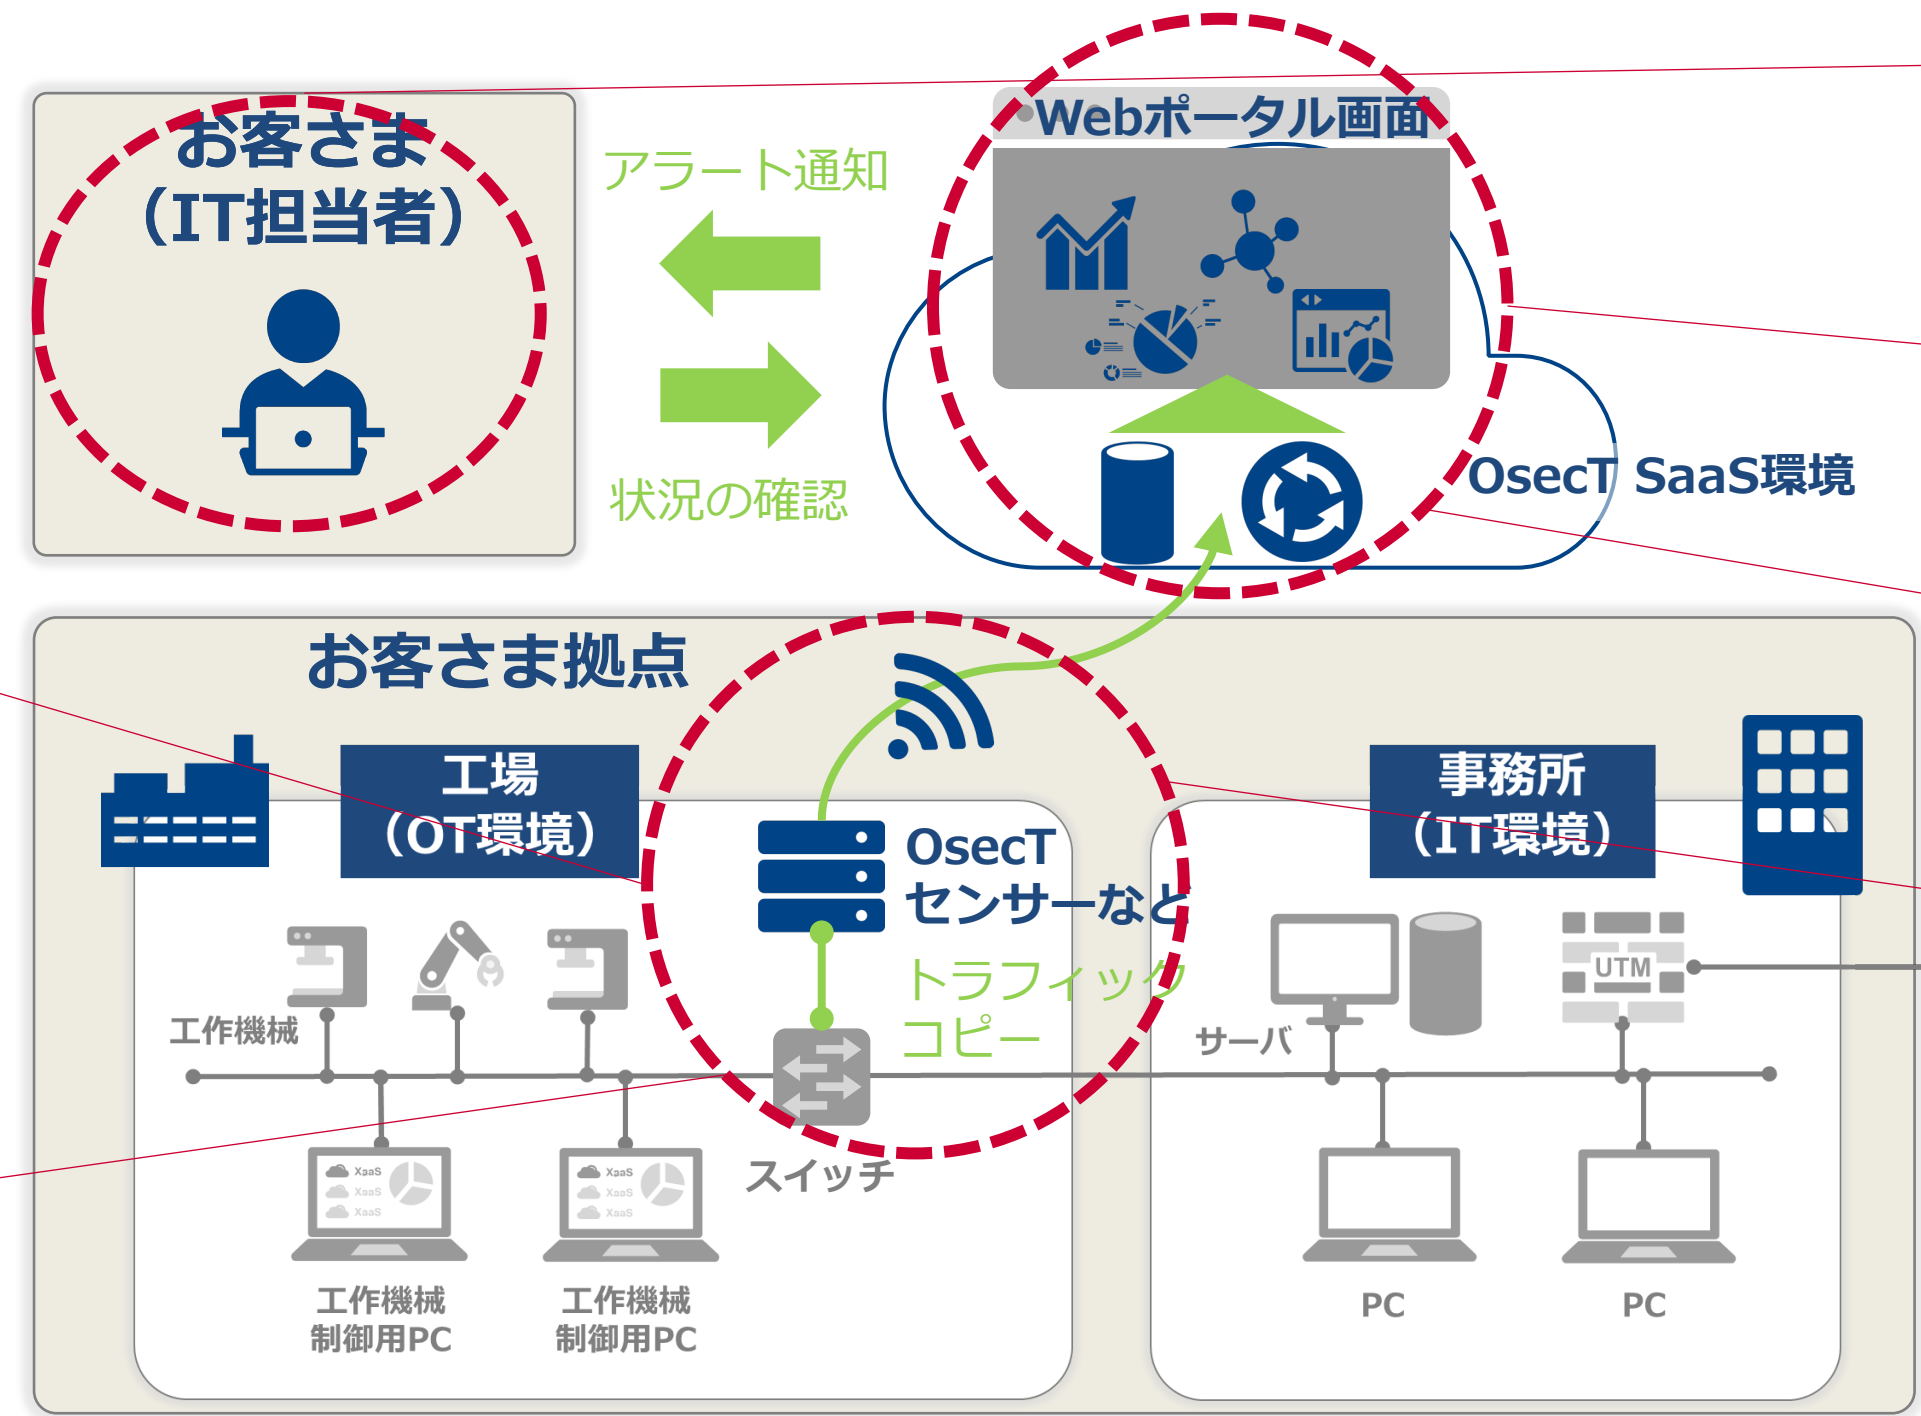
お客さま
（IT担当者）

アラート通知

状況の確認

Webポータル画面

OsecT SaaS環境

お客さま拠点

工場
（OT環境）

OsecT
センサーなど

トラフィック
コピー

事務所
（IT環境）

工作機械

XaaS
XaaS
XaaS

XaaS
XaaS
XaaS

スイッチ

サーバ

UTM

工作機械
制御用PC

工作機械
制御用PC

PC

PC